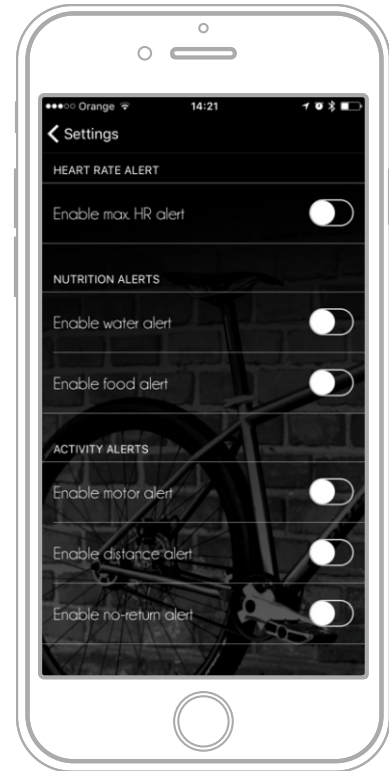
●●●○○ Orange
14:21

Settings

HEART RATE ALERT

Enable max. HR alert

NUTRITION ALERTS

Enable water alert

Enable food alert

ACTIVITY ALERTS

Enable motor alert

Enable distance alert

Enable no-return alert